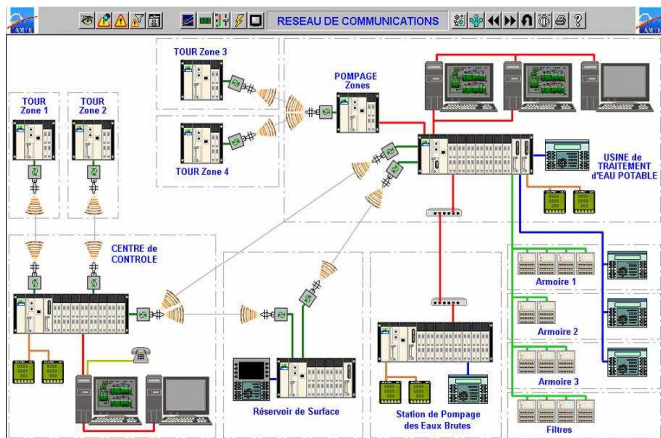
RESEAU DE COMMUNICATIONS

TOUR Zone 3

TOUR Zone 4

POMPAGE Zones

TOUR Zone 1

TOUR Zone 2

USINE de TRAITEMENT d'EAU POTABLE

CENTRE de CONTROLE

Armoire 1

Armoire 2

Armoire 3

Filtres

Réservoir de Surface

Station de Pompage des Eaux Brutes